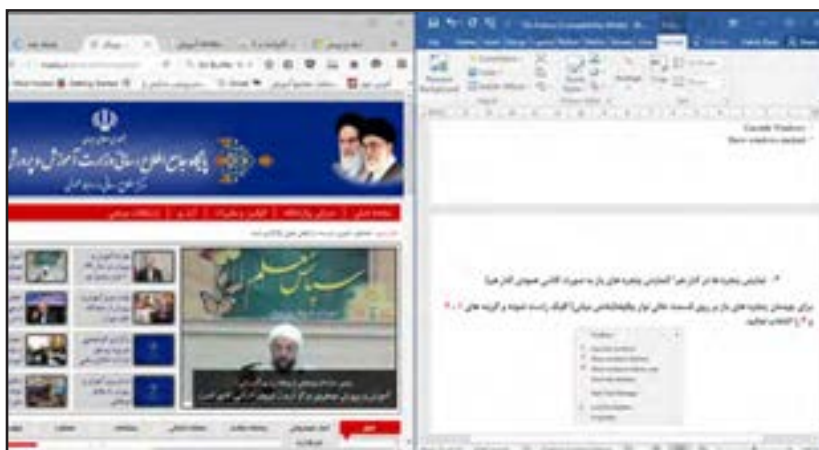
Cascade Windows
Show windows stacked

۳- نمایش پنجره ها در کنار هم ( نمایش پنجره های باز به صورت کاشی عمودی کنار هم)

برای چیدمان پنجره های باز بر روی قسمت خالی نوار وظیفه(نوار میانبر) کلیک راست نموده و گزینه های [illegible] و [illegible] انتخاب نمائید.

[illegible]